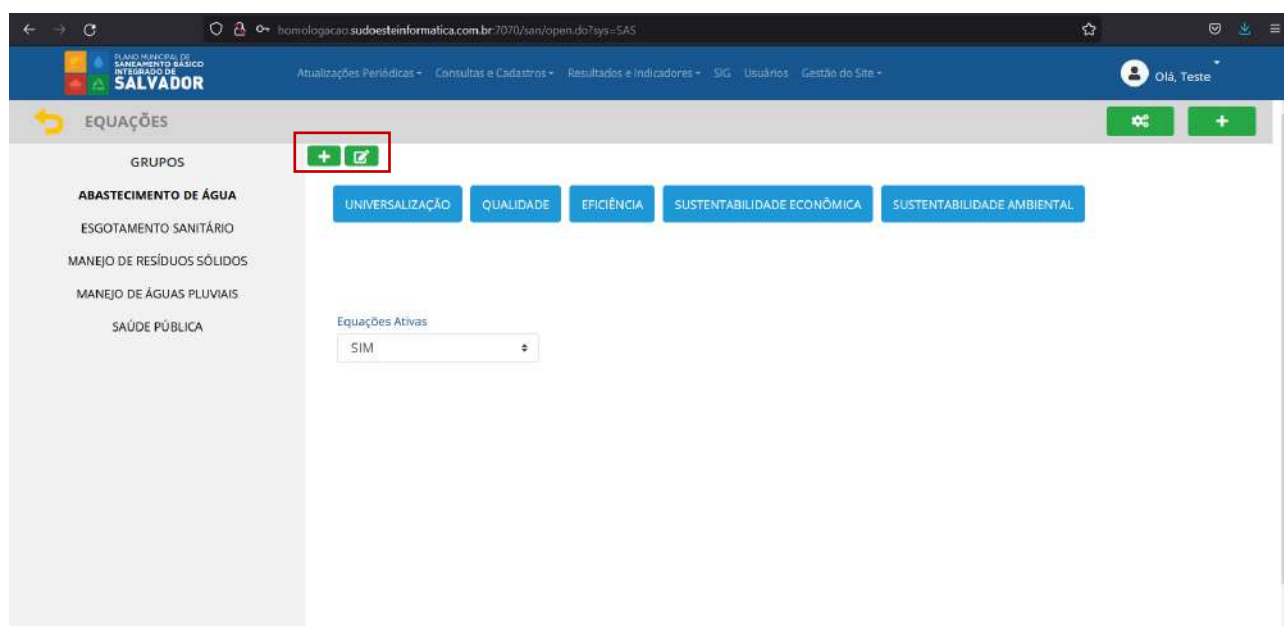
homologacao.sudoesteinformatica.com.br:7070/san/open.do?sys=SAS

PLANO MUNICIPAL DE SANEAMENTO BÁSICO INTEGRADO DE SALVADOR

Atualizações Periódicas ▾ Consultas e Cadastros ▾ Resultados e Indicadores ▾ SIG Usuários Gestão do Site ▾

Olá, Teste

EQUAÇÕES

GRUPOS

ABASTECIMENTO DE ÁGUA

ESGOTAMENTO SANITÁRIO

MANEJO DE RESÍDUOS SÓLIDOS

MANEJO DE ÁGUAS PLUVIAIS

SAÚDE PÚBLICA

UNIVERSALIZAÇÃO QUALIDADE EFICIÊNCIA SUSTENTABILIDADE ECONÔMICA SUSTENTABILIDADE AMBIENTAL

Equações Ativas

SIM